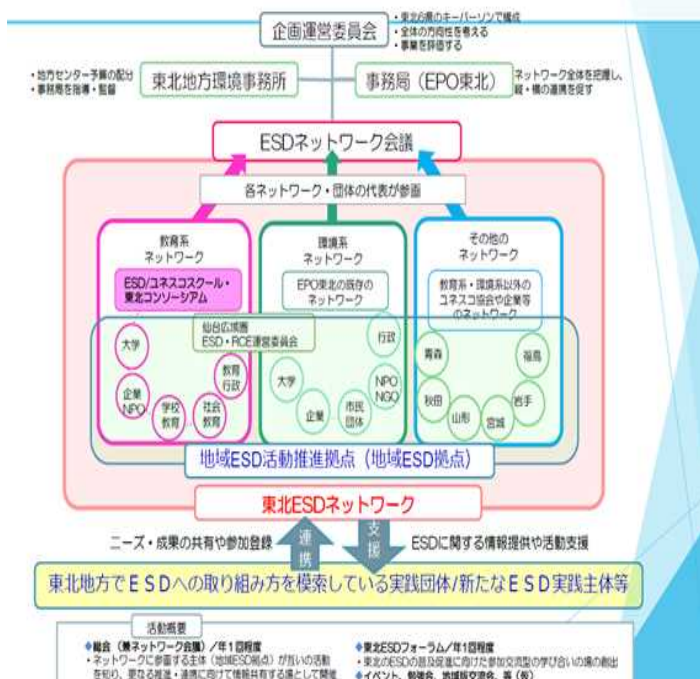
企画運営委員会

・東北6県のキーパーソンで構成
・全体の方向性を考える
・事業を評価する

・地方センター予算の配分
・事務局を指導・監督

東北地方環境事務所

事務局（EPO東北）

ネットワーク全体を把握し、縦・横の連携を促す

ESDネットワーク会議

各ネットワーク・団体の代表が参画

教育系
ネットワーク

ESD/ユネスコスクール・東北コンソーシアム

環境系
ネットワーク

EPO東北の既存の
ネットワーク

その他の
ネットワーク

教育系・環境系以外の
ユネスコ協会や企業等
のネットワーク

仙台広域圏
ESD・RCE運営委員会

大学

企業
NPO

学校
教育

教育
行政

社会
教育

行政

大学

企業

市民
団体

NPO
NGO

青森

福島

秋田

山形

宮城

岩手

地域ESD活動推進拠点（地域ESD拠点）

東北ESDネットワーク

ニーズ・成果の共有や参加登録

連携

支援

ESDに関する情報提供や活動支援

東北地方でＥＳＤへの取り組み方を模索している実践団体/新たなＥＳＤ実践主体等

活動概要

◆総会（兼ネットワーク会議）/年1回程度
・ネットワークに参画する主体（地域ESD拠点）が互いの活動を知り、更なる推進・連携に向けて情報共有する場として開催

◆東北ESDフォーラム/年1回程度
・東北のESDの普及促進に向けた参加交流型の学び合いの場の創出
◆イベント、勉強会、地域版交流会、等（仮）